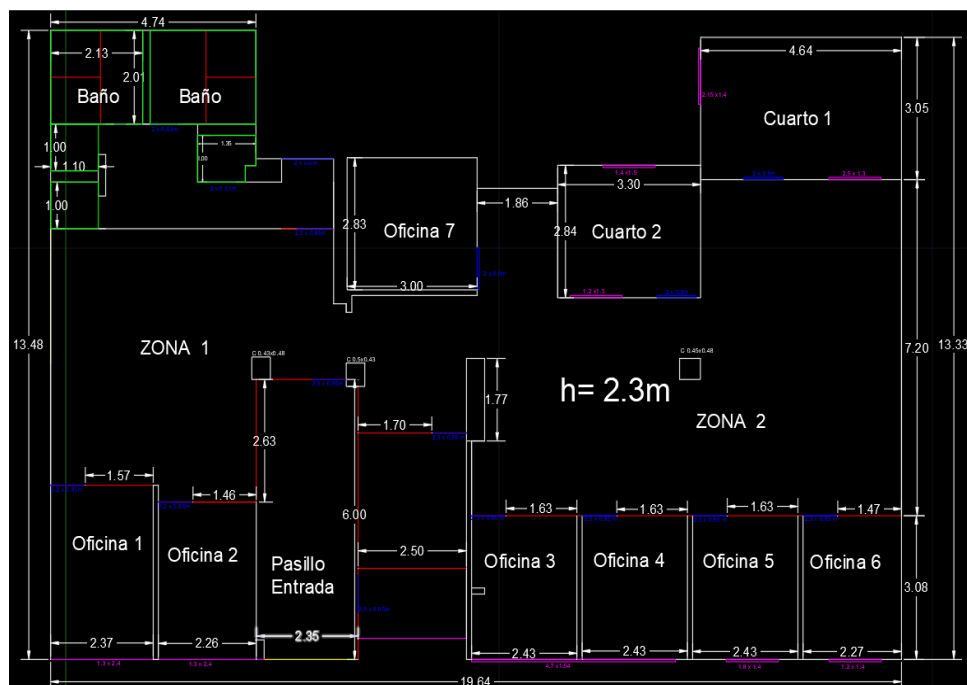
4.74
2.13
2.01
Baño
Baño
1.00
1.10
1.00
1.35
Oficina 7
2.83
3.00
1.86
2.84
Cuarto 2
3.30
4.64
Cuarto 1
3.05
13.48
ZONA 1
C 0.43x0.48
C 0.5x0.43
C 0.45x0.48
h= 2.3m
ZONA 2
7.20
13.33
1.77
2.63
1.70
1.57
1.46
6.00
1.63
1.63
1.63
1.47
Oficina 1
Oficina 2
Pasillo Entrada
2.50
Oficina 3
Oficina 4
Oficina 5
Oficina 6
3.08
2.37
2.26
2.35
2.43
2.43
2.43
2.27
19.64